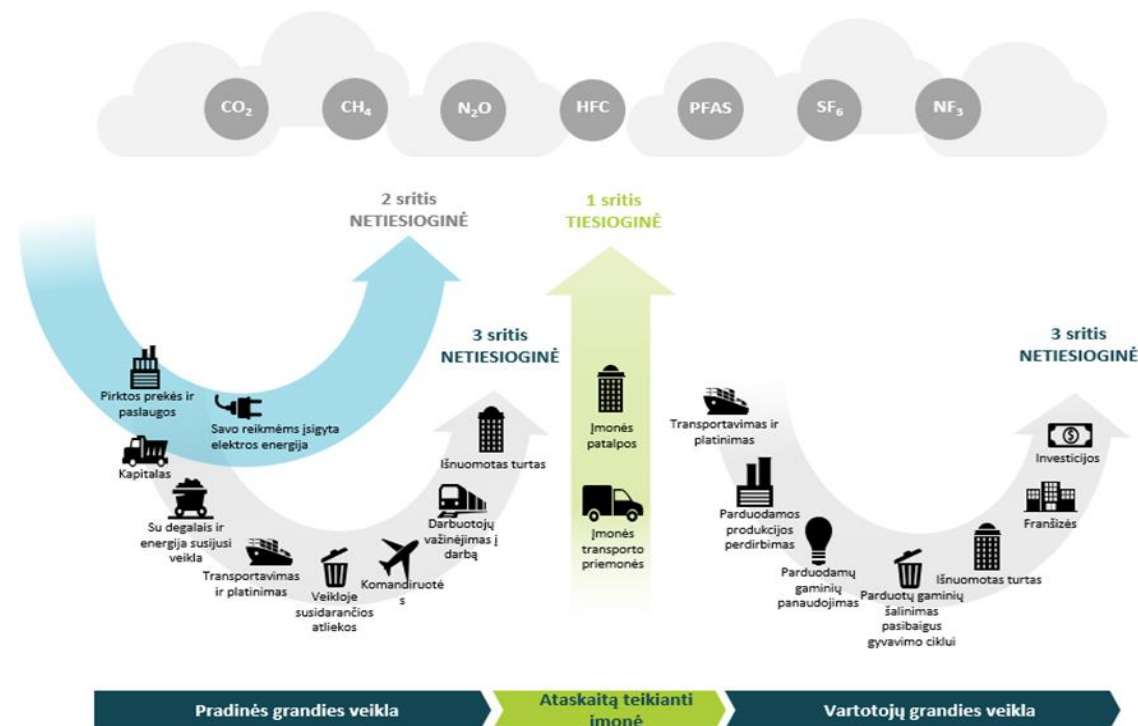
$CO_2$ $CH_4$ $N_2O$ HFC PFAS $SF_6$ $NF_3$

2 sritis
NETIESIOGINĖ

1 sritis
TIESIOGINĖ

3 sritis
NETIESIOGINĖ

3 sritis
NETIESIOGINĖ

Pirktos prekės ir paslaugos

Savo reikmėms įsigyta elektros energija

Kapitalas

Su degalais ir energija susijusi veikla

Transportavimas ir platinimas

Veikloje susidarančios atliekos

Komandiruotės

Darbuotojų važinėjimas į darbą

Išnuomotas turtas

Įmonės patalpos

Įmonės transporto priemonės

Transportavimas ir platinimas

Parduodamos produkcijos perdirbimas

Parduodamų gaminių panaudojimas

Parduotų gaminių šalinimas pasibaigus gyvavimo ciklui

Išnuomotas turtas

Franšizės

Investicijos

Pradinės grandies veikla

Ataskaitą teikianti įmonė

Vartotojų grandies veikla